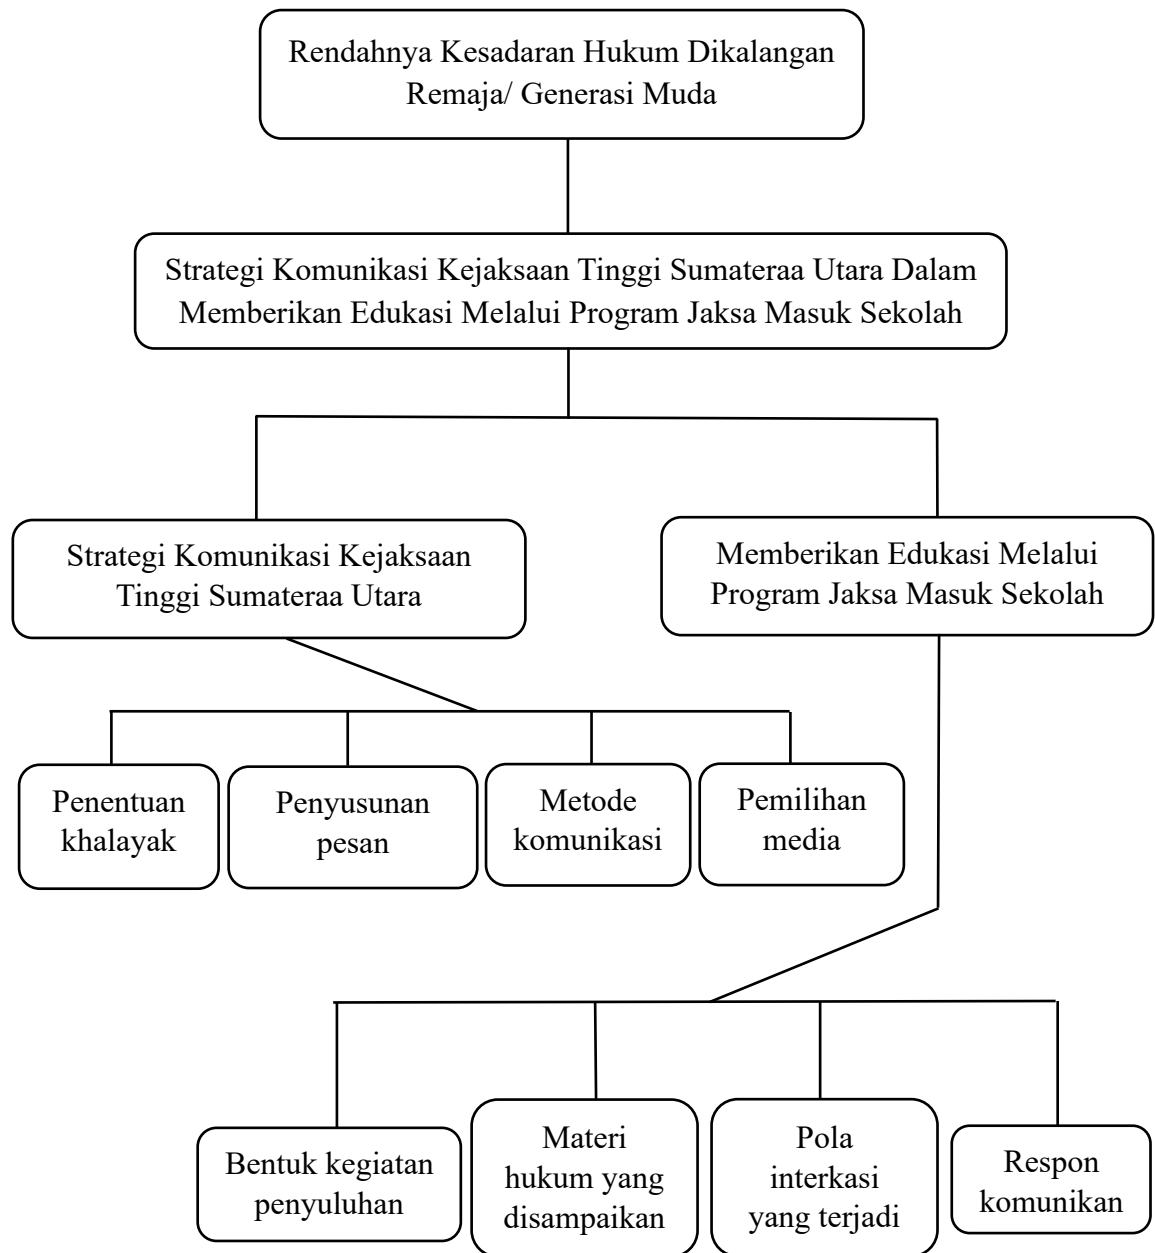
Rendahnya Kesadaran Hukum Dikalangan Remaja/ Generasi Muda

Strategi Komunikasi Kejaksaan Tinggi Sumateraa Utara Dalam Memberikan Edukasi Melalui Program Jaksa Masuk Sekolah

Strategi Komunikasi Kejaksaan Tinggi Sumateraa Utara

Memberikan Edukasi Melalui Program Jaksa Masuk Sekolah

Penentuan khalayak

Penyusunan pesan

Metode komunikasi

Pemilihan media

Bentuk kegiatan penyuluhan

Materi hukum yang disampaikan

Pola interkasi yang terjadi

Respon komunikan